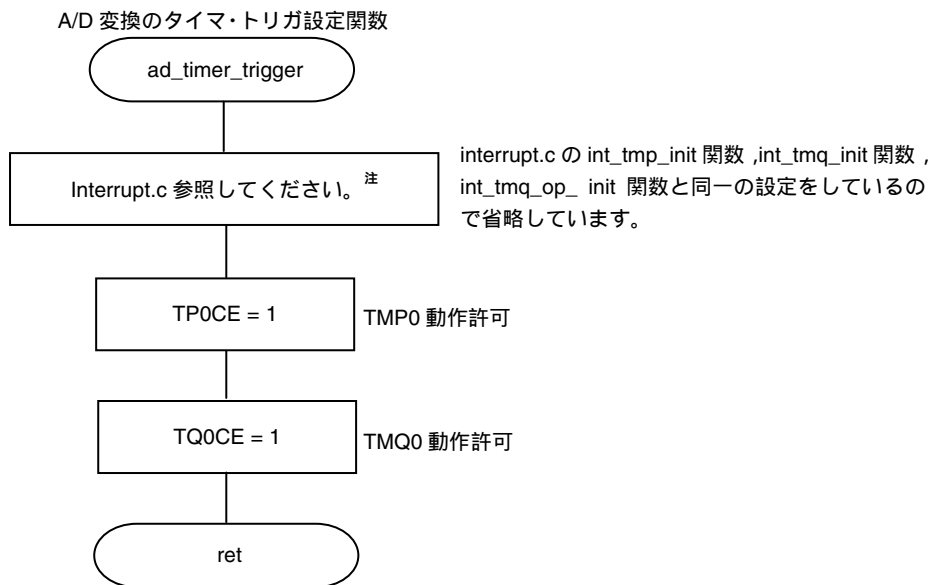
A/D 変換のタイマ・トリガ設定関数

ad_timer_trigger

Interrupt.c 参照してください。注

interrupt.c の int_tmp_init 関数 ,int_tmq_init 関数 , int_tmq_op_ init 関数と同一の設定をしているので省略しています。

TP0CE = 1

TMP0 動作許可

TQ0CE = 1

TMQ0 動作許可

ret